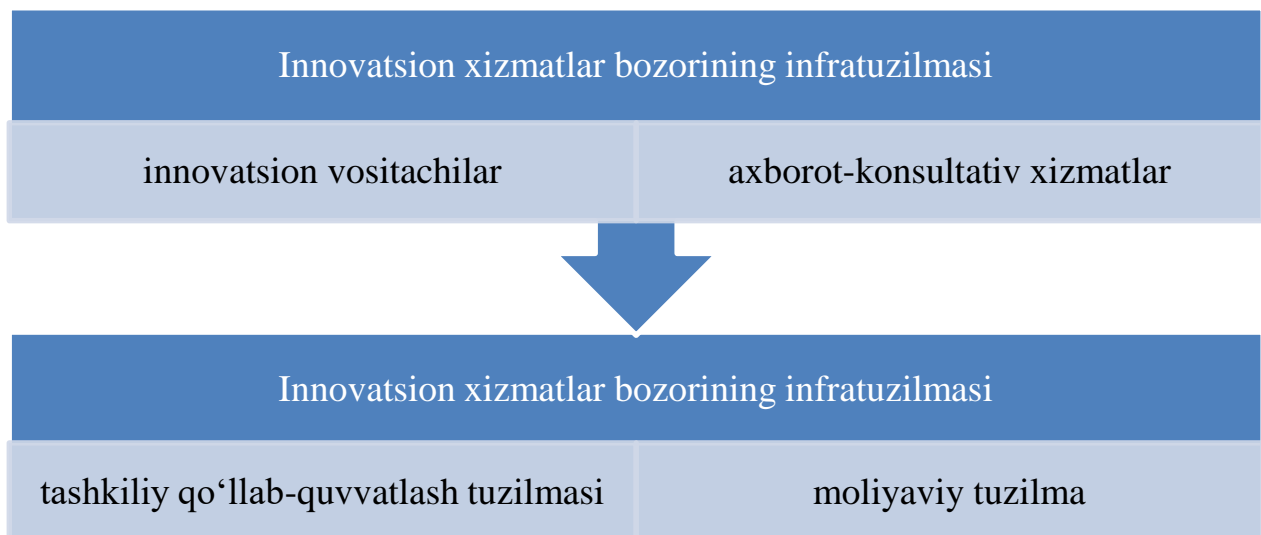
Innovatsion xizmatlar bozorining infratuzilmasi

innovatsion vositachilar

axborot-konsultativ xizmatlar

Innovatsion xizmatlar bozorining infratuzilmasi

tashkiliy qo‘llab-quvvatlash tuzilmasi

moliyaviy tuzilma